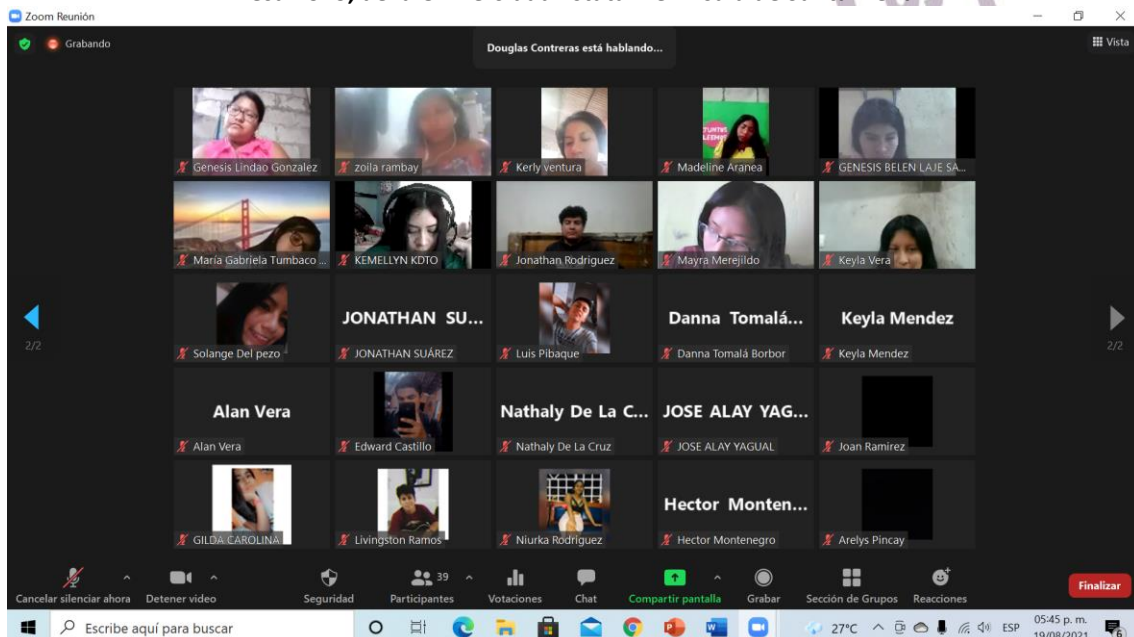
Zoom Reunión

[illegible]

Grabando

Douglas Contreras está hablando...

Vista

Genesis Lindao Gonzalez

zoila rambay

Kerly ventura

Madeline Aranea

GENESIS BELEN LAJE SA...

María Gabriela Tumbaco ...

KEMELLYN KDTO

Jonathan Rodriguez

Mayra Merejildo

Keyla Vera

2/2

JONATHAN SU...

Danna Tomalá...

Keyla Mendez

2/2

Solange Del pezo

JONATHAN SUÁREZ

Luis Pibaque

Danna Tomalá Borbor

Keyla Mendez

Alan Vera

Nathaly De La C...

JOSE ALAY YAG...

Alan Vera

Edward Castillo

Nathaly De La Cruz

JOSE ALAY YAGUAL

Joan Ramírez

Hector Monten...

GILDA CAROLINA

Livingston Ramos

Niurka Rodriguez

Hector Montenegro

Arelys Pincay

Cancelar silenciar ahora

Detener video

Seguridad

39

Participantes

Votaciones

Chat

Compartir pantalla

Grabar

Sección de Grupos

Reacciones

Finalizar

Escribe aquí para buscar

27°C

ESP

05:45 p. m.

19/08/2021